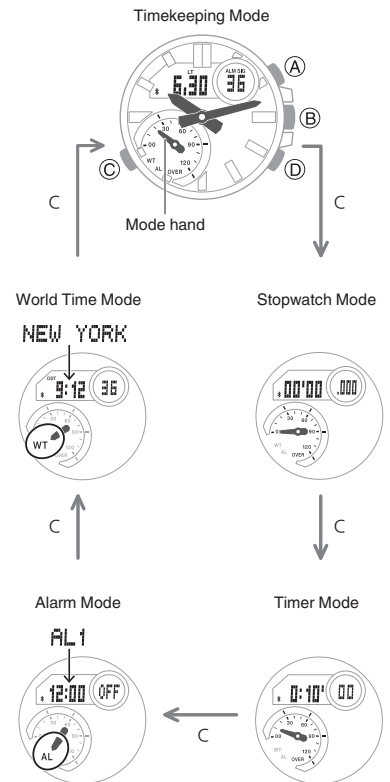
Timekeeping Mode

LT
6.30
ALM SIG
36

Ⓐ
Ⓑ
Ⓒ
Ⓓ

30
60
00
90
WT
120
AL
OVER

Mode hand

C

C

World Time Mode

Stopwatch Mode

NEW YORK

DST
9:12
36

WT

00'00
.000

WT
AL
OVER
120

C

C

Alarm Mode

Timer Mode

AL1

12:00
OFF

AL

0:10'
00

C